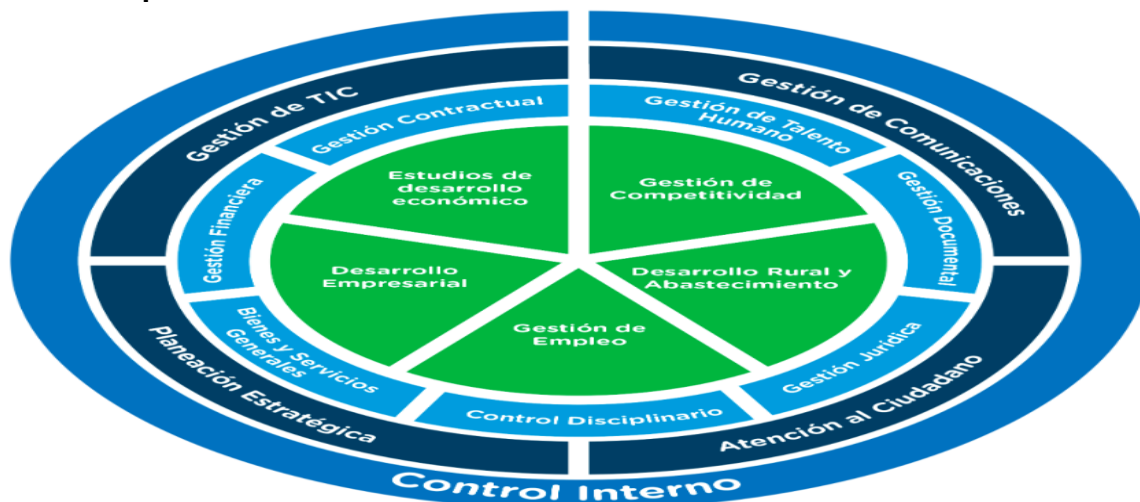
Gestión de TIC

Gestión de Comunicaciones

Planeación Estratégica

Atención al Ciudadano

Gestión Contractual

Gestión de Talento Humano

Gestión Financiera

Gestión Documental

Bienes y Servicios Generales

Gestión Jurídica

Control Disciplinario

Estudios de desarrollo económico

Gestión de Competitividad

Desarrollo Empresarial

Desarrollo Rural y Abastecimiento

Gestión de Empleo

Control Interno